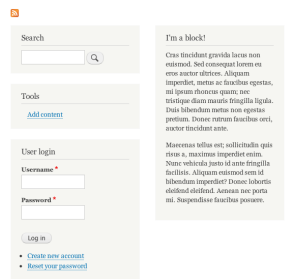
Search

Tools

Add content

User login

Username *

Password *

Log in

Create new account

Reset your password

I'm a block!

Cras tincidunt gravida lacus non euismod. Sed consequat lorem eu eros auctor ultrices. Aliquam imperdiet, metus ac faucibus egestas, mi ipsum rhoncus quam; nec tristique diam mauris fringilla ligula. Duis bibendum metus non egestas pretium. Donec rutrum faucibus orci, auctor tincidunt ante.

Maecenas tellus est; sollicitudin quis risus a, maximus imperdiet enim. Nunc vehicula justo id ante fringilla facilisis. Aliquam euismod sem id bibendum imperdiet? Donec lobortis eleifend eleifend. Aenean nec porta mi. Suspendisse faucibus posuere.